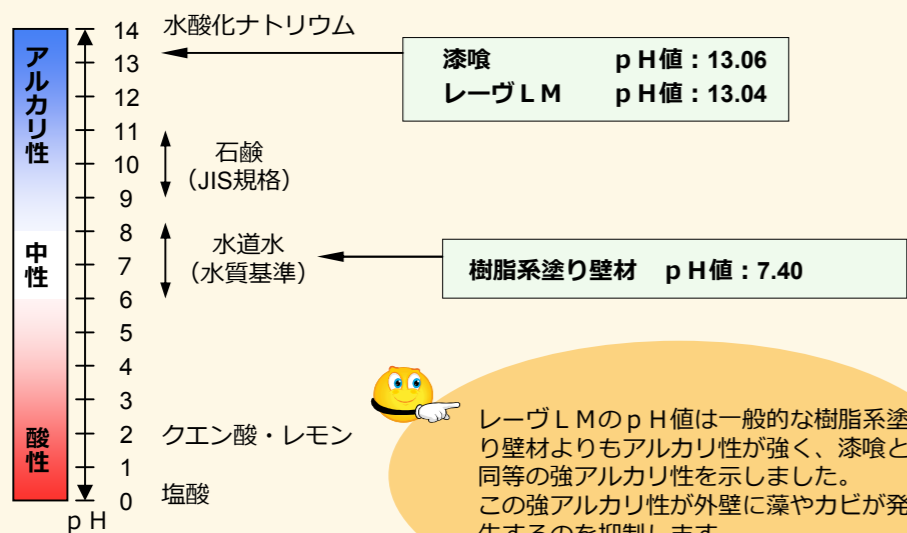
アルカリ性

中性

酸性

14
13
12
11
10
9
8
7
6
5
4
3
2
1
0
pH

水酸化ナトリウム

石鹸
（JIS規格）

水道水
（水質基準）

クエン酸・レモン

塩酸

| 漆喰 | pH値：13.06 |
|---|---|
| レーヴＬＭ | pH値：13.04 |

樹脂系塗り壁材　pH値：7.40

レーヴＬＭのｐＨ値は一般的な樹脂系塗り壁材よりもアルカリ性が強く、漆喰と同等の強アルカリ性を示しました。
この強アルカリ性が外壁に藻やカビが発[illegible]